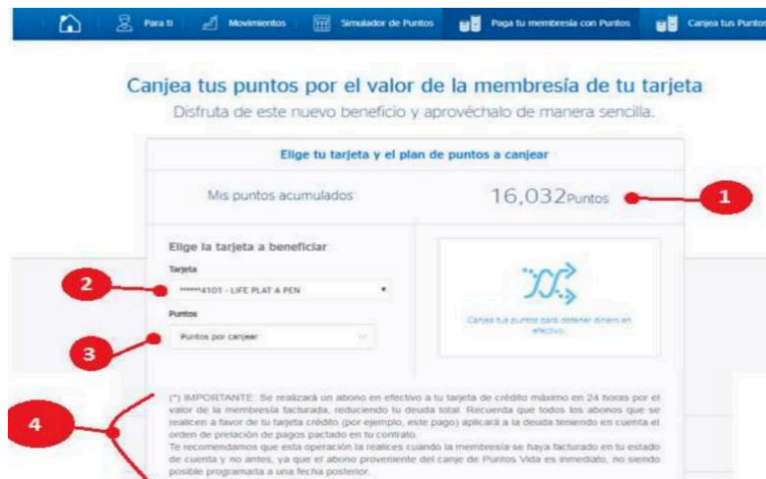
Para ti | Movimientos | Simulador de Puntos | Paga tu membresía con Puntos | Canjea tus Puntos

Canjea tus puntos por el valor de la membresía de tu tarjeta

Disfruta de este nuevo beneficio y aprovéchalo de manera sencilla.

Elige tu tarjeta y el plan de puntos a canjear

Mis puntos acumulados 16,032Puntos

1

Elige la tarjeta a beneficiar

Tarjeta

2

******4101 - LIFE PLAT A PEN

Puntos

3

Puntos por canjear

Canjea tus puntos para obtener dinero en efectivo.

4

(*) IMPORTANTE: Se realizará un abono en efectivo a tu tarjeta de crédito máximo en 24 horas por el valor de la membresía facturada, reduciendo tu deuda total. Recuerda que todos los abonos que se realicen a favor de tu tarjeta crédito (por ejemplo, este pago) aplicará a la deuda teniendo en cuenta el orden de prelación de pagos pactado en tu contrato.

Te recomendamos que esta operación la realices cuando la membresía se haya facturado en tu estado de cuenta y no antes, ya que el abono proveniente del canje de Puntos Vida es inmediato, no siendo posible programarla a una fecha posterior.